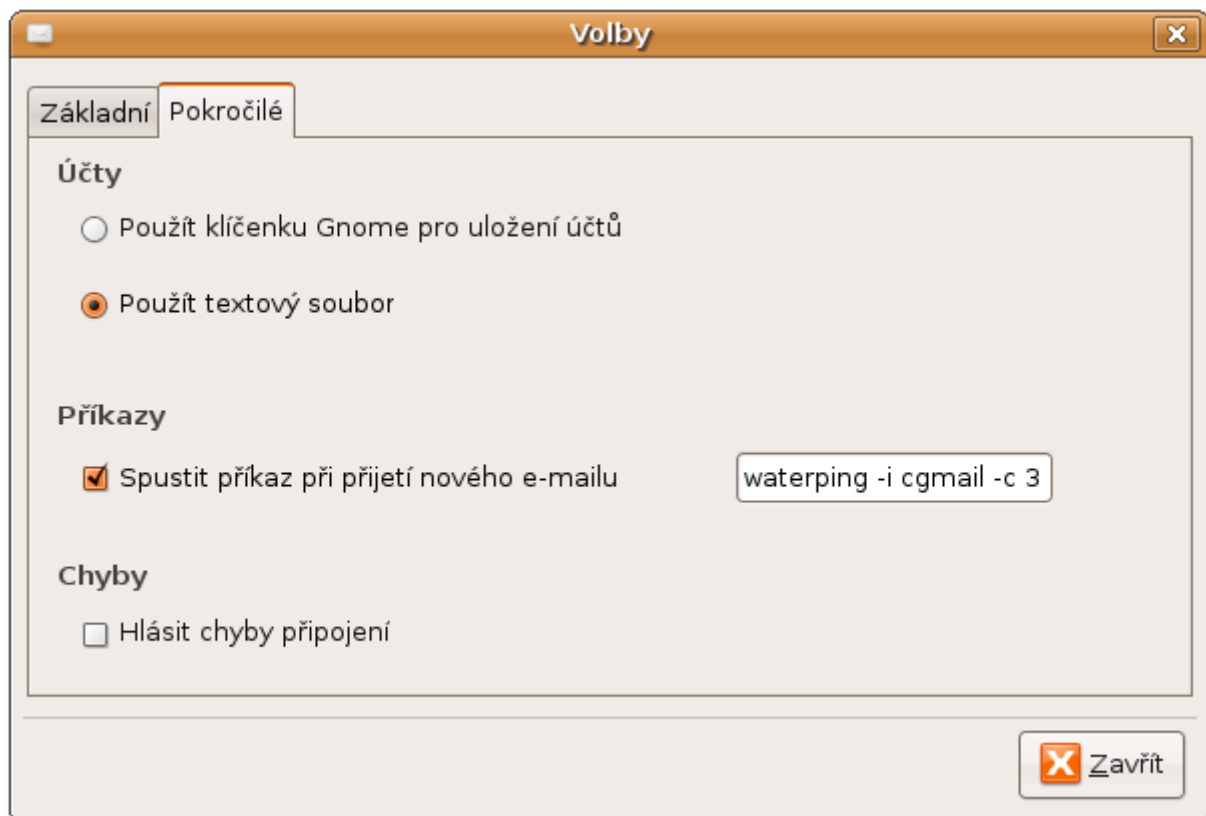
Volby

Základní Pokročilé

Účty

Použít klíčenku Gnome pro uložení účtů

Použít textový soubor

Příkazy

Spustit příkaz při přijetí nového e-mailu waterping -i cgmail -c 3

Chyby

Hlásit chyby připojení

Zavřít